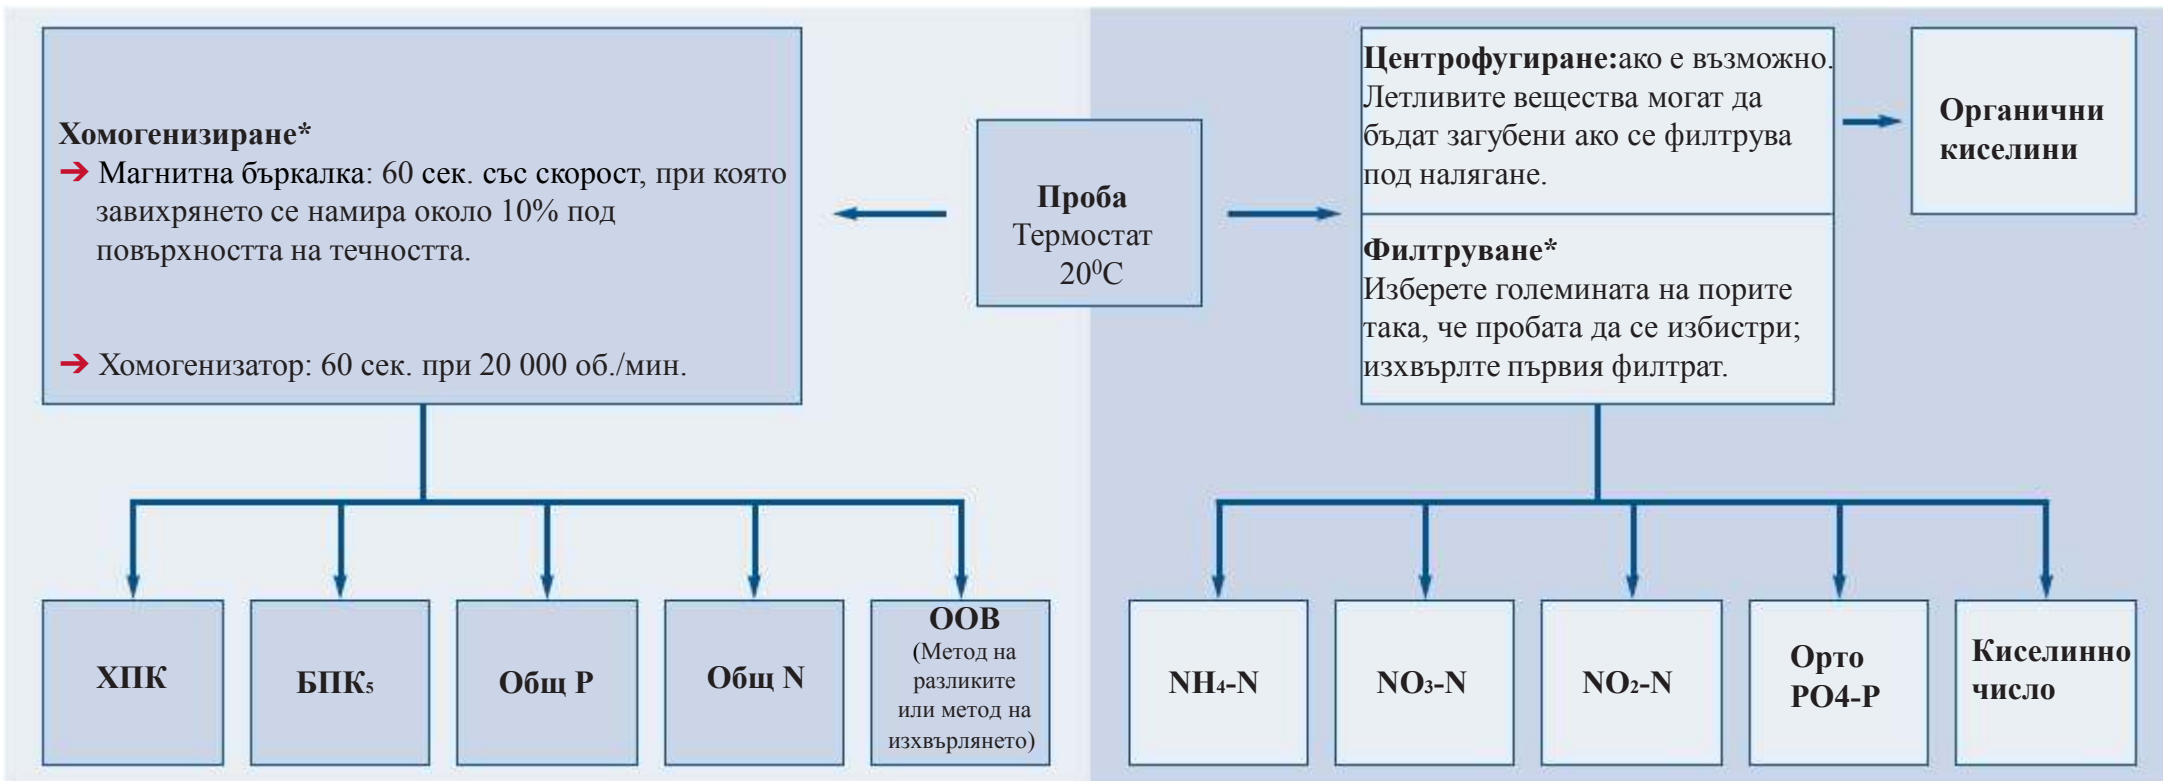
**Хомогенизиране***
➔ Магнитна бъркалка: 60 сек. със скорост, при която завихрянето се намира около 10% под повърхността на течността.

➔ Хомогенизатор: 60 сек. при 20 000 об./мин.

**Проба**
Термостат
$20^0C$

**Центрофугиране:**ако е възможно. Летливите вещества могат да бъдат загубени ако се филтрува под налягане.

**Филтруване***
Изберете големината на порите така, че пробата да се избистри; изхвърлте първия филтрат.

**Органични киселини**

**ХПК**

**БПК$_5$**

**Общ P**

**Общ N**

**ООВ**
(Метод на разликите или метод на изхвърлянето)

**$NH_4$-N**

**$NO_3$-N**

**$NO_2$-N**

**Орто PO4-P**

**Киселинно число**